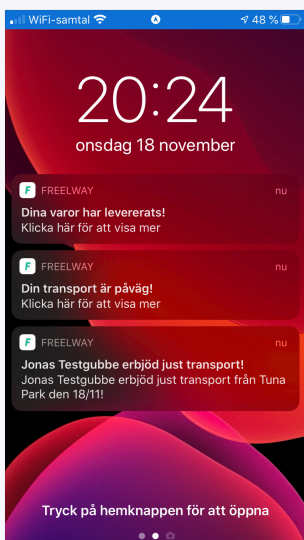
WiFi-samtal
48 %

20:24
onsdag 18 november

FREELWAY
nu
Dina varor har levererats!
Klicka här för att visa mer

FREELWAY
nu
Din transport är påväg!
Klicka här för att visa mer

FREELWAY
nu
Jonas Testgubbe erbjöd just transport!
Jonas Testgubbe erbjöd just transport från Tuna Park den 18/11!

Tryck på hemknappen för att öppna